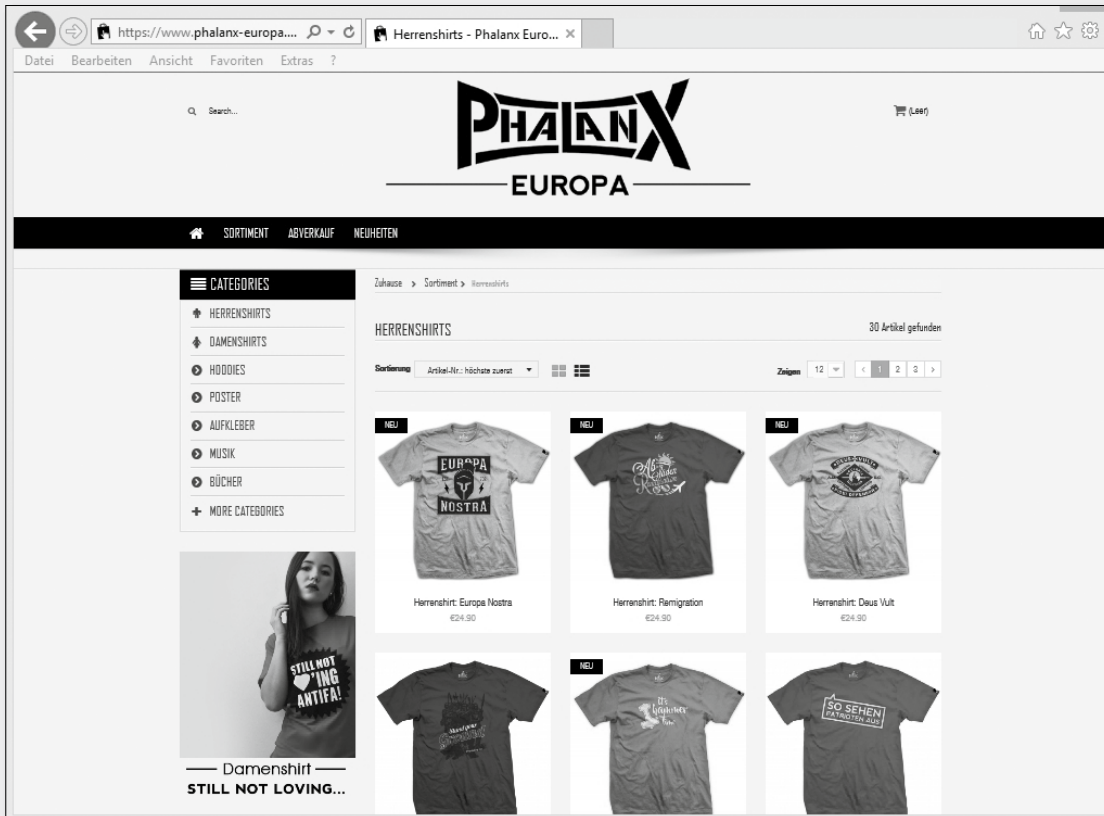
https://www.phalanx-europa....

Herrenshirts - Phalanx Euro...

Datei Bearbeiten Ansicht Favoriten Extras ?

Search...

PHALANX
EUROPA

(Leer)

SORTIMENT ABVERKAUF NEUHEITEN

CATEGORIES

HERRENSHIRTS
DAMENSHIRTS
HOODIES
POSTER
AUFKLEBER
MUSIK
BÜCHER
MORE CATEGORIES

Zuhause > Sortiment > Herrenshirts

HERRENSHIRTS

30 Artikel gefunden

Sortierung Artikel-Nr.: höchste zuerst

Zeigen 12 1 2 3

NEU

EUROPA NOSTRA

Herrenshirt: Europa Nostra
€24.90

NEU

Herrenshirt: Remigration
€24.90

NEU

Herrenshirt: Deus Vult
€24.90

NEU

SO SEHEN PATRIOTEN AUS

STILL NOT ♥'ING ANTIFA!

Damenshirt
STILL NOT LOVING...